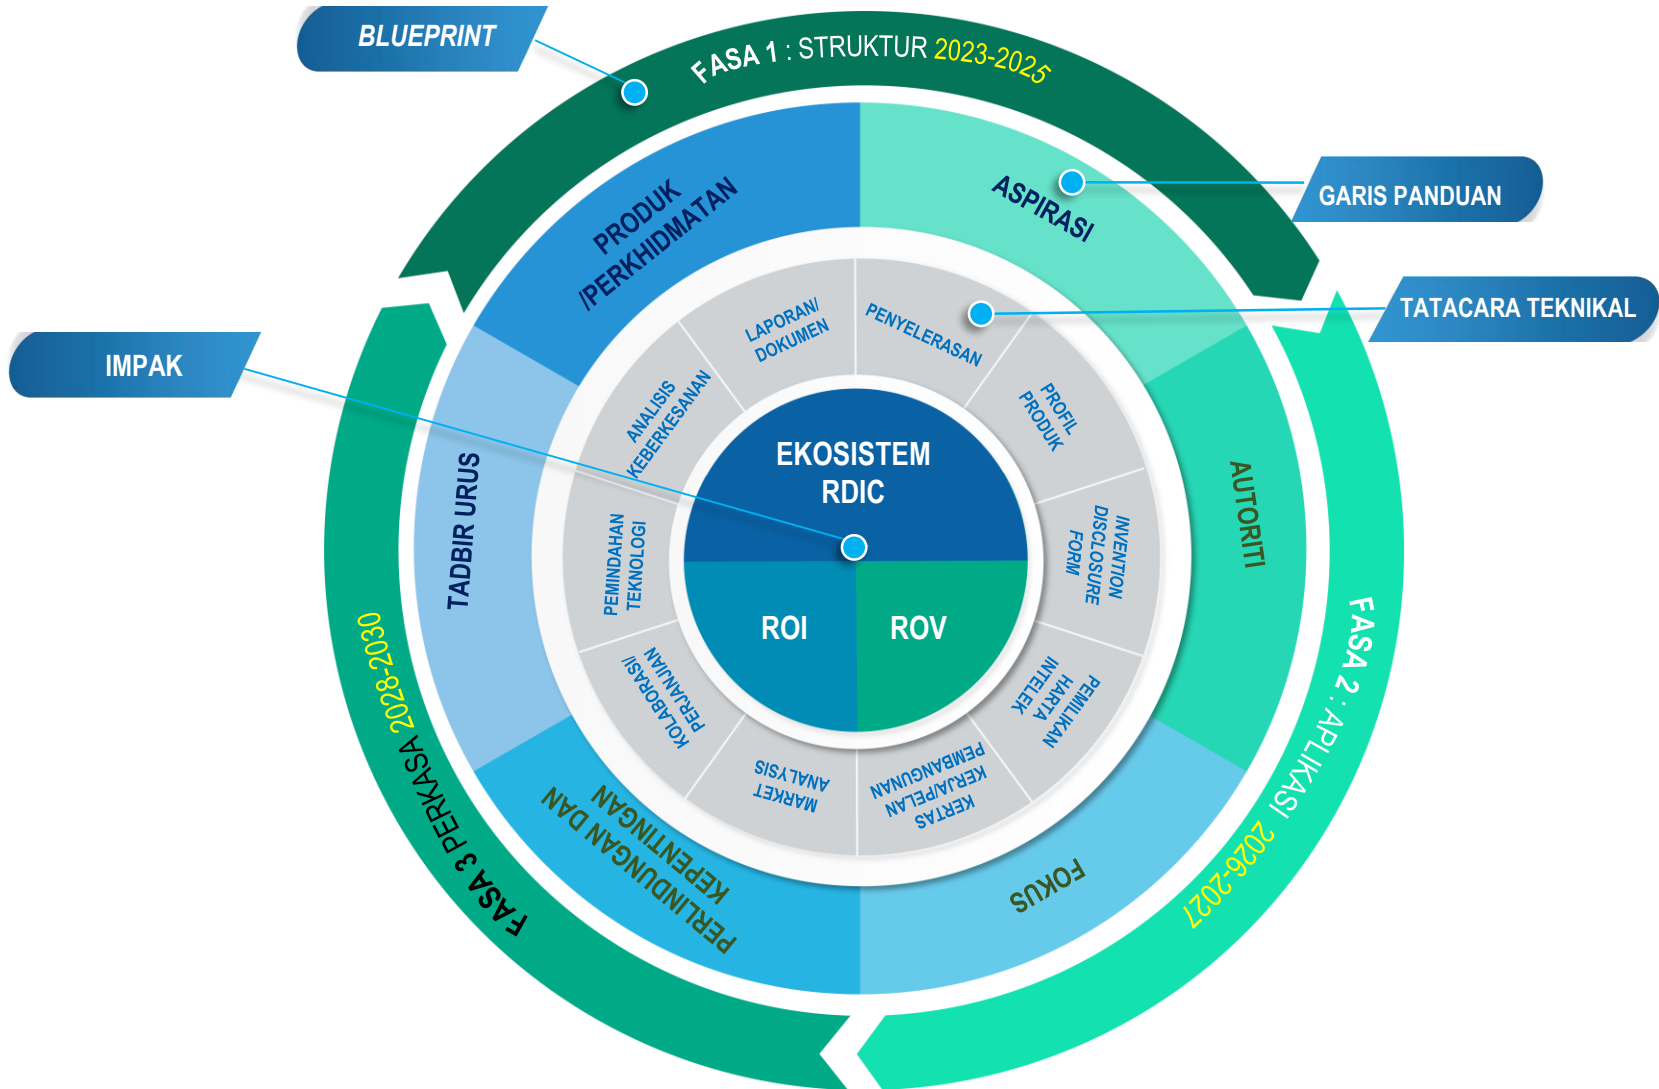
BLUEPRINT

FASA 1 : STRUKTUR 2023-2025

GARIS PANDUAN

TATACARA TEKNIKAL

IMPAK

PRODUK /PERKHIDMATAN

ASPIRASI

AUTORITI

FOKUS

PERLINDUNGAN DAN KEPENTINGAN

TADBIR URUS

LAPORAN/ DOKUMEN

PENYELERASAN

PROFIL PRODUK

INVENTION DISCLOSURE FORM

PEMILIKAN HARTA INTELEK

KERTAS KERJA/PELAN PEMBANGUNAN

MARKET ANALYSIS

KOLABORASI/ PERJANJIAN

PEMINDAHAN TEKNOLOGI

ANALISIS KEBERKESANAN

EKOSISTEM RDIC

ROI

ROV

FASA 2 : APLIKASI 2026-2027

FASA 3 PERKASA 2028-2030